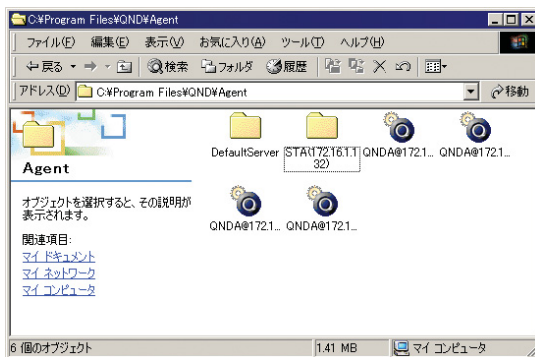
C:¥Program Files¥QND¥Agent

ファイル(F) 編集(E) 表示(V) お気に入り(A) ツール(T) ヘルプ(H)

戻る 検索 フォルダ 履歴

アドレス(D) C:¥Program Files¥QND¥Agent 移動

Agent

オブジェクトを選択すると、その説明が表示されます。

関連項目:

マイ ドキュメント

マイ ネットワーク

マイ コンピュータ

DefaultServer

STA(172.16.1.132)

QNDA@172.1...

QNDA@172.1...

QNDA@172.1...

QNDA@172.1...

6 個のオブジェクト

1.41 MB

マイ コンピュータ